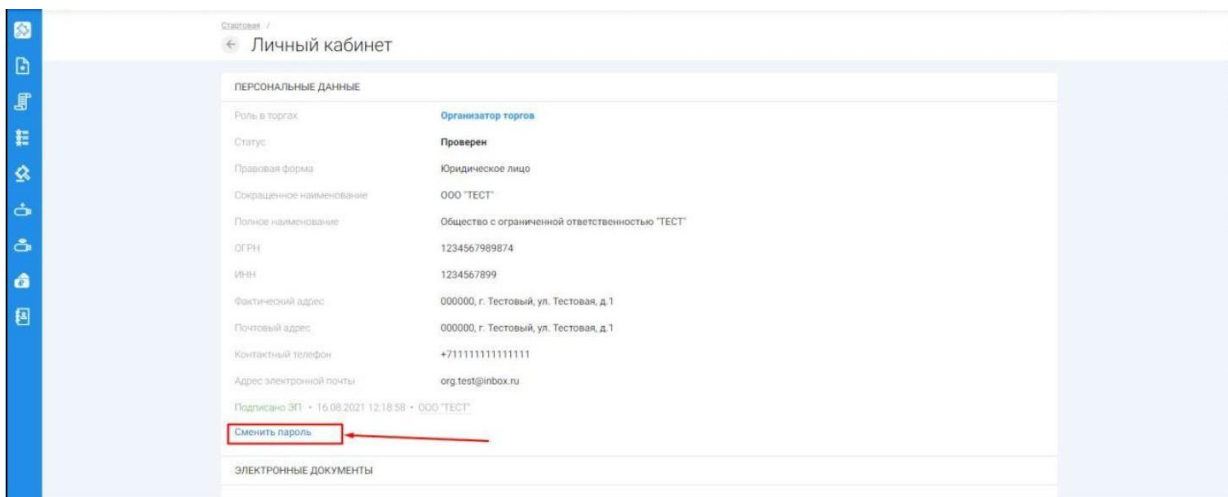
Стартовая /
← Личный кабинет

ПЕРСОНАЛЬНЫЕ ДАННЫЕ

| | |
|---|---|
| Роль в торгах | Организатор торгов |
| Статус | Проверен |
| Правовая форма | Юридическое лицо |
| Сокращенное наименование | ООО "ТЕСТ" |
| Полное наименование | Общество с ограниченной ответственностью "ТЕСТ" |
| ОГРН | 1234567989874 |
| ИНН | 1234567899 |
| Фактический адрес | 000000, г. Тестовый, ул. Тестовая, д.1 |
| Почтовый адрес | 000000, г. Тестовый, ул. Тестовая, д.1 |
| Контактный телефон | +711111111111111 |
| Адрес электронной почты | org.test@inbox.ru |

Подписано ЭП • 16.08.2021 12:18:58 • ООО "ТЕСТ"

Сменить пароль

ЭЛЕКТРОННЫЕ ДОКУМЕНТЫ